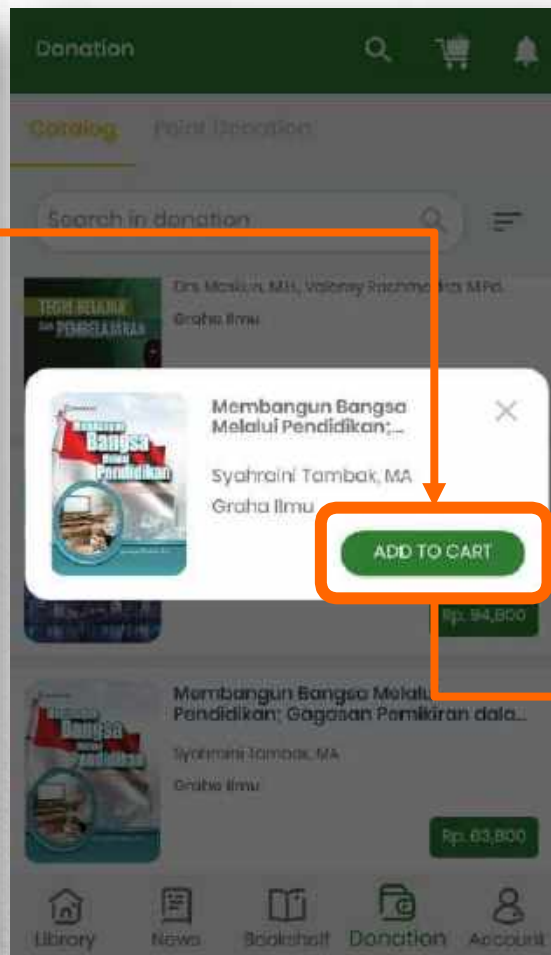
Donation

Catalog Point Donation

Search in donation

TEORI BELAJAR DAN PEMBELAJARAN

Drs. Maskun, MH, Valensy Rachmedita MPd.

Graha Ilmu

Membangun Bangsa Melalui Pendidikan;...

Syahraini Tambak, MA

Graha Ilmu

ADD TO CART

Rp. 94,800

Membangun Bangsa Melalui Pendidikan; Gagasan Pemikiran dala...

Syahraini Tambak, MA

Graha Ilmu

Rp. 83,800

Library News Bookshelf Donation Account